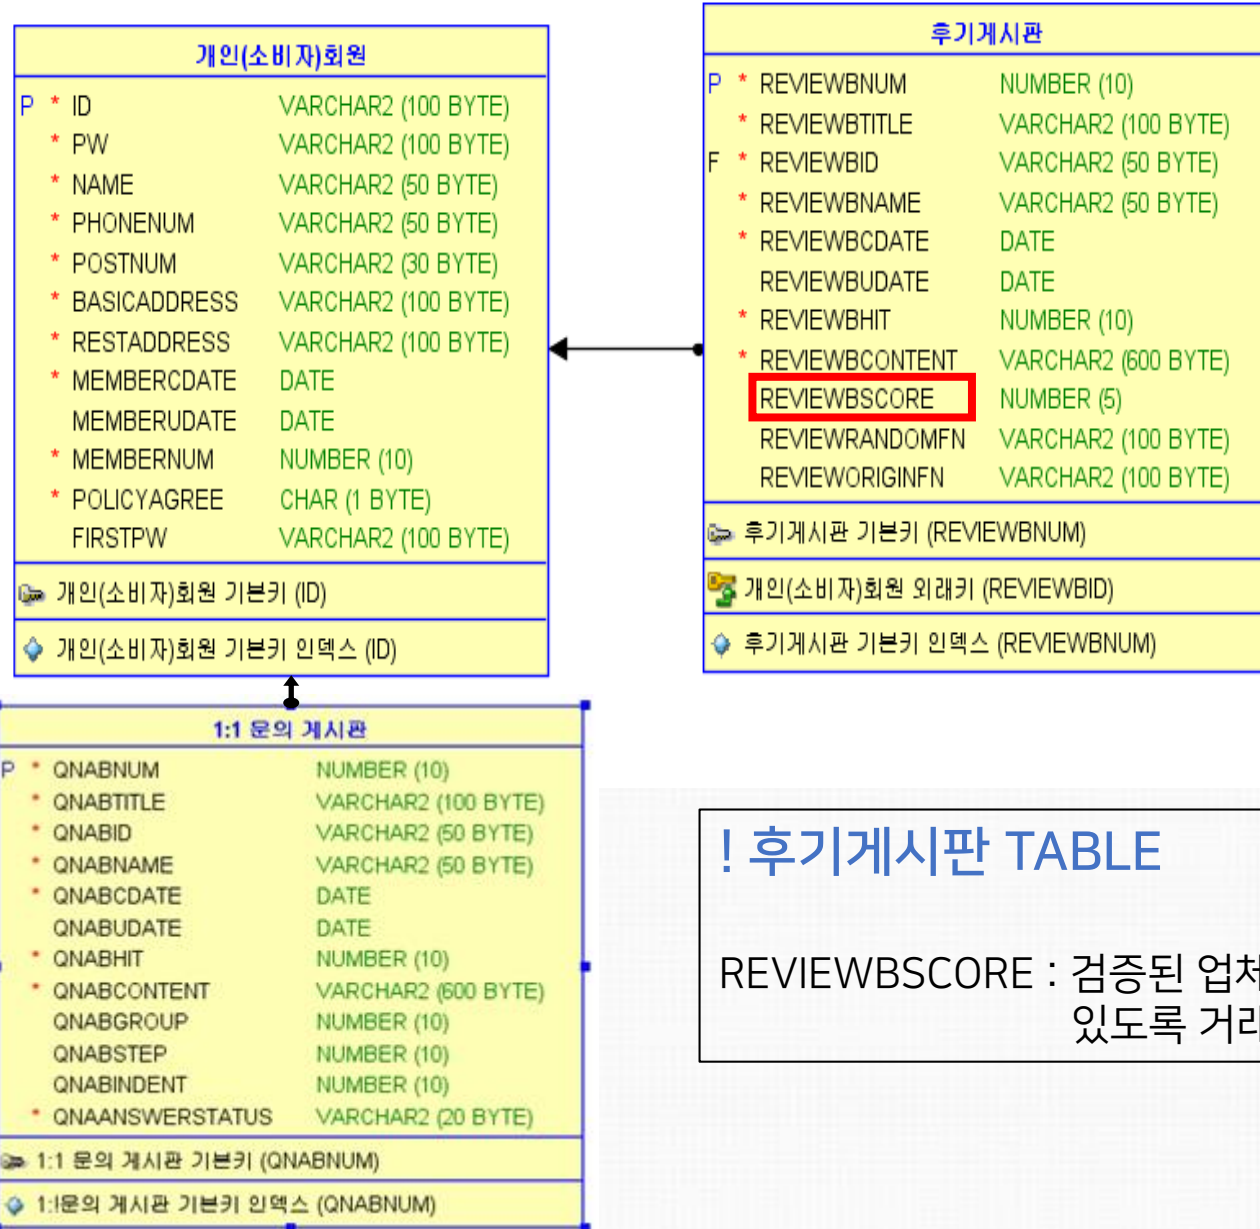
개인(소비자)회원

| | | | |
|---|---|---|---|
| P | * | ID | VARCHAR2 (100 BYTE) |
| | * | PW | VARCHAR2 (100 BYTE) |
| | * | NAME | VARCHAR2 (50 BYTE) |
| | * | PHONENUM | VARCHAR2 (50 BYTE) |
| | * | POSTNUM | VARCHAR2 (30 BYTE) |
| | * | BASICADDRESS | VARCHAR2 (100 BYTE) |
| | * | RESTADDRESS | VARCHAR2 (100 BYTE) |
| | * | MEMBERCDATE | DATE |
| | | MEMBERUDATE | DATE |
| | * | MEMBERNUM | NUMBER (10) |
| | * | POLICYAGREE | CHAR (1 BYTE) |
| | | FIRSTPW | VARCHAR2 (100 BYTE) |

개인(소비자)회원 기본키 (ID)

개인(소비자)회원 기본키 인덱스 (ID)

후기게시판

| | | | |
|---|---|---|---|
| P | * | REVIEWBNUM | NUMBER (10) |
| | * | REVIEWBTITLE | VARCHAR2 (100 BYTE) |
| F | * | REVIEWBID | VARCHAR2 (50 BYTE) |
| | * | REVIEWBNAME | VARCHAR2 (50 BYTE) |
| | * | REVIEWBCDATE | DATE |
| | | REVIEWBUDATE | DATE |
| | * | REVIEWBHIT | NUMBER (10) |
| | * | REVIEWBCONTENT | VARCHAR2 (600 BYTE) |
| | | REVIEWBSCORE | NUMBER (5) |
| | | REVIEWRANDOMFN | VARCHAR2 (100 BYTE) |
| | | REVIEWORIGINFN | VARCHAR2 (100 BYTE) |

후기게시판 기본키 (REVIEWBNUM)

개인(소비자)회원 외래키 (REVIEWBID)

후기게시판 기본키 인덱스 (REVIEWBNUM)

1:1 문의 게시판

| | | | |
|---|---|---|---|
| P | * | QNABNUM | NUMBER (10) |
| | * | QNABTITLE | VARCHAR2 (100 BYTE) |
| | * | QNABID | VARCHAR2 (50 BYTE) |
| | * | QNABNAME | VARCHAR2 (50 BYTE) |
| | * | QNABCDATE | DATE |
| | | QNABUDATE | DATE |
| | * | QNABHIT | NUMBER (10) |
| | * | QNABCONTENT | VARCHAR2 (600 BYTE) |
| | | QNABGROUP | NUMBER (10) |
| | | QNABSTEP | NUMBER (10) |
| | | QNABINDENT | NUMBER (10) |
| | * | QNAANSWERSTATUS | VARCHAR2 (20 BYTE) |

1:1 문의 게시판 기본키 (QNABNUM)

1:1문의 게시판 기본키 인덱스 (QNABNUM)

! 후기게시판 TABLE

REVIEWBSCORE : 검증된 업처 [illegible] 있도록 거리 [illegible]